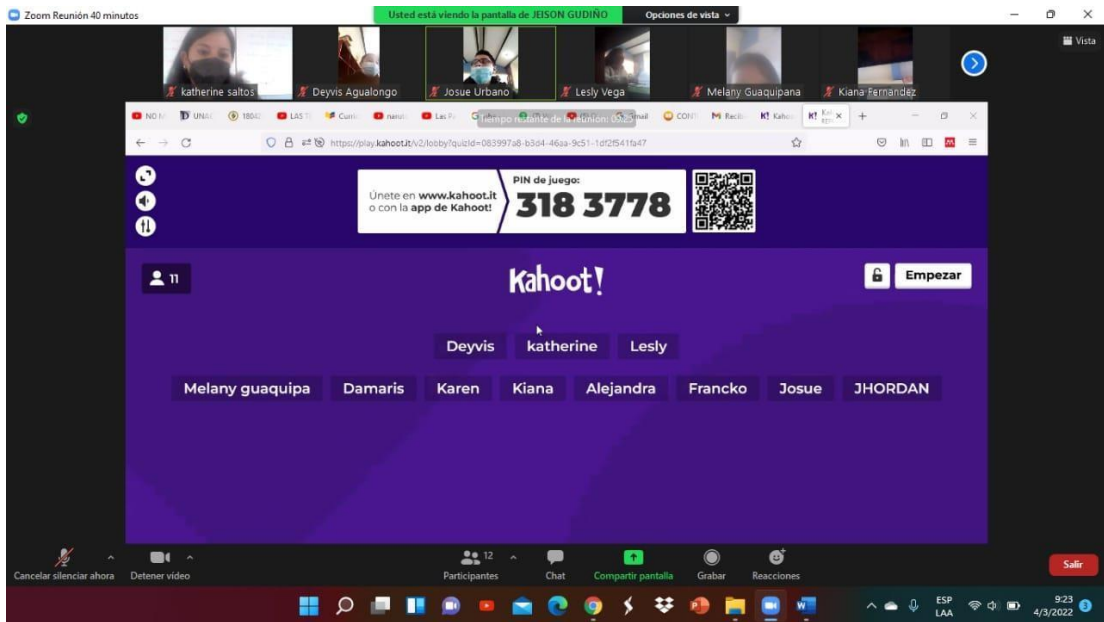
Zoom Reunión 40 minutos

Usted está viendo la pantalla de JEISON GUDIÑO

Opciones de vista

Vista

katherine saltos

Deyvis Agualongo

Josue Urbano

Lesly Vega

Melany Guaquipana

Kiana Fernandez

Tiempo restante de la reunión: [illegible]

https://play.kahoot.it/v2/lobby?quizId=083997a8-b3d4-46aa-9c51-1df2f541fa47

Únete en www.kahoot.it o con la app de Kahoot!

PIN de juego:

318 3778

11

Kahoot!

Empezar

Deyvis

katherine

Lesly

Melany guaquipa

Damaris

Karen

Kiana

Alejandra

Francko

Josue

JHORDAN

Cancelar silenciar ahora

Detener video

12

Participantes

Chat

Compartir pantalla

Grabar

Reacciones

Salir

ESP LAA

9:23

4/3/2022